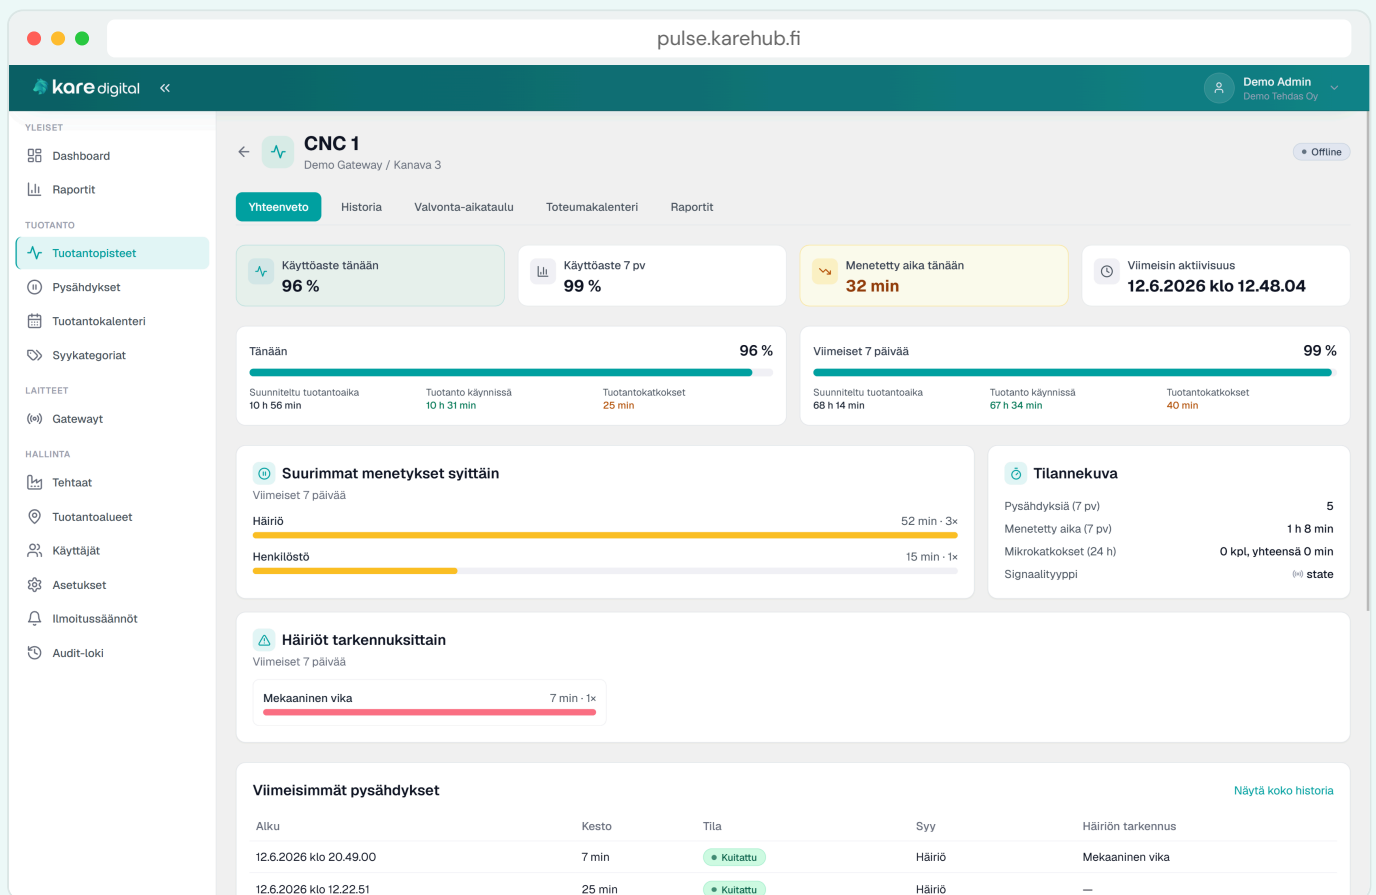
pulse.karehub.fi

kare digital «

Demo Admin
Demo Tehdas Oy

YLEISET
Dashboard
Raportit
TUOTANTO
Tuotantopisteet
Pysähdykset
Tuotantokalenteri
Syykategoriat
LAITTEET
Gatewayt
HALLINTA
Tehtaat
Tuotantoalueet
Käyttäjät
Asetukset
Ilmoitussäännöt
Audit-loki

CNC 1
Demo Gateway / Kanava 3

Offline

Yhteenveto
Historia
Valvonta-aikataulu
Toteumakalenteri
Raportit

Käyttöaste tänään
96 %

Käyttöaste 7 pv
99 %

Menetetty aika tänään
32 min

Viimeisin aktiivisuus
12.6.2026 klo 12.48.04

Tänään
96 %
Suunniteltu tuotantoaika
10 h 56 min
Tuotanto käynnissä
10 h 31 min
Tuotantokatkokset
25 min

Viimeiset 7 päivää
99 %
Suunniteltu tuotantoaika
68 h 14 min
Tuotanto käynnissä
67 h 34 min
Tuotantokatkokset
40 min

Suurimmat menetykset syittäin
Viimeiset 7 päivää
Häiriö
52 min · 3×
Henkilöstö
15 min · 1×

Tilannekuva
Pysähdyksiä (7 pv)
5
Menetetty aika (7 pv)
1 h 8 min
Mikrokatkokset (24 h)
0 kpl, yhteensä 0 min
Signaalityyppi
state

Häiriöt tarkennuksittain
Viimeiset 7 päivää
Mekaaninen vika
7 min · 1×

Viimeisimmät pysähdykset
Näytä koko historia

| Alku | Kesto | Tila | Syy | Häiriön tarkennus |
|---|---|---|---|---|
| 12.6.2026 klo 20.49.00 | 7 min | Kuitattu | Häiriö | Mekaaninen vika |
| 12.6.2026 klo 12.22.51 | 25 min | Kuitattu | Häiriö | — |